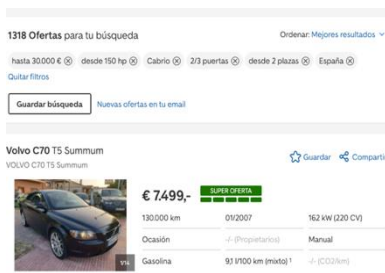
1318 Ofertas para tu búsqueda

Ordenar: Mejores resultados

hasta 30.000 € ⊗ desde 150 hp ⊗ Cabrio ⊗ 2/3 puertas ⊗ desde 2 plazas ⊗ España ⊗

Quitar filtros

Guardar búsqueda

Nuevas ofertas en tu email

Volvo C70 T5 Summum

VOLVO C70 T5 Summum

Guardar Comparti

€ 7.499,-

SUPER OFERTA

1/14

| 130.000 km | 01/2007 | 162 kW (220 CV) |
|---|---|---|
| Ocasión | -/- (Propietarios) | Manual |
| Gasolina | 9,1 l/100 km (mixto) ¹ | -/- (CO2/km) |